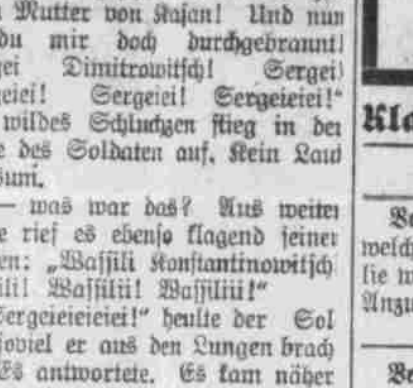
Mutter von Kasan! Und nun du mir doch durchgebrannt! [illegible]gei Dimitrowitsch! Sergei! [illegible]eiei! Sergeiei! Sergeieiei!" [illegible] wildes Schluchzen stieg in der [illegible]e des Soldaten auf. Kein Laut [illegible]summ.

— was war das? Aus weiter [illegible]e rief es ebenso klagend seinen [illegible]en: „Wassili Konstantinowitsch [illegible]ili! Wassilii! Wassiliii!"

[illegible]Sergeieieieiei!" heulte der Sol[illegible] soviel er aus den Lungen brach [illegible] Es antwortete. Es kam näher

Kla

Be welch sie m Anzu

Be